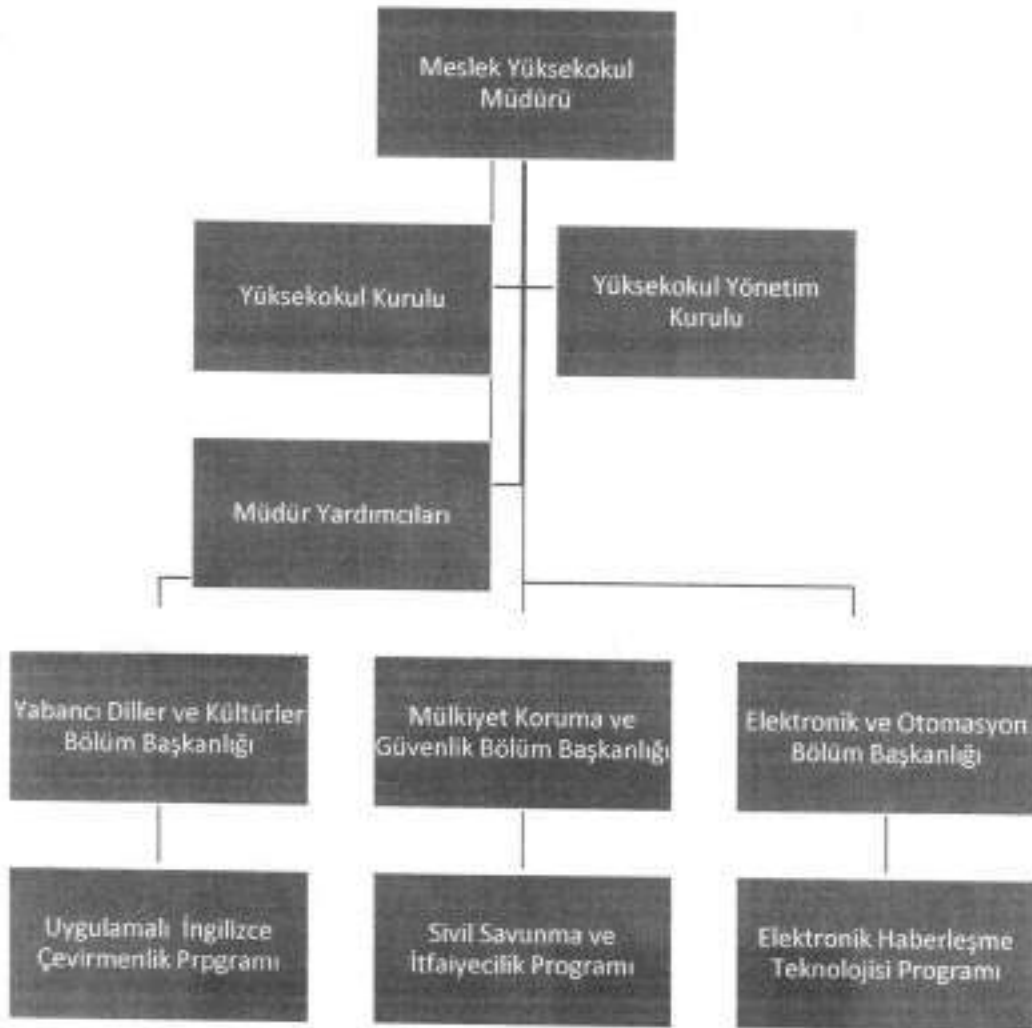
Meslek Yüksekokul Müdürü

Yüksekokul Kurulu

Yüksekokul Yönetim Kurulu

Müdür Yardımcıları

Yabancı Diller ve Kültürler Bölüm Başkanlığı

Mülkiyet Koruma ve Güvenlik Bölüm Başkanlığı

Elektronik ve Otomasyon Bölüm Başkanlığı

Uygulamalı İngilizce Çevirmenlik Prpgramı

Sivil Savunma ve İtfaiyecilik Programı

Elektronik Haberleşme Teknolojisi Programı